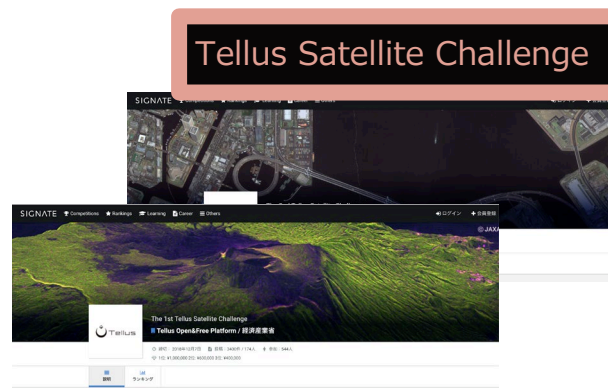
Tellus Satellite Challenge

SIGNATE

SIGNATE Competitions Rankings Learning Career Others

ログイン 会員登録

© JAXA

Tellus

The 1st Tellus Satellite Challenge

Tellus Open&Free Platform / 経済産業省

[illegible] 2018年12月7日 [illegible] 2400日 / 1174人 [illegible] 544人

1位: ¥1,000,000 2位: ¥600,000 3位: ¥400,000

説明 ランキング